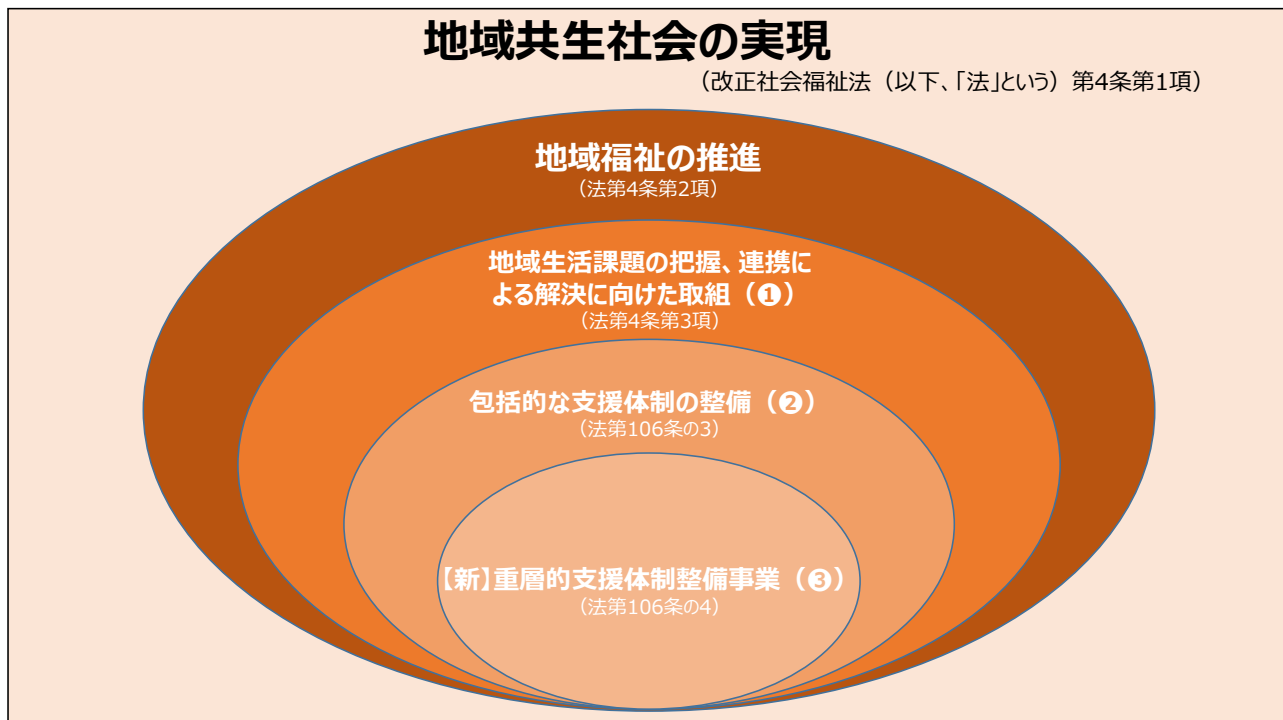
地域共生社会の実現
（改正社会福祉法（以下、「法」という）第4条第1項）

地域福祉の推進
（法第4条第2項）

地域生活課題の把握、連携による解決に向けた取組（❶）
（法第4条第3項）

包括的な支援体制の整備（❷）
（法第106条の3）

【新】重層的支援体制整備事業（❸）
（法第106条の4）